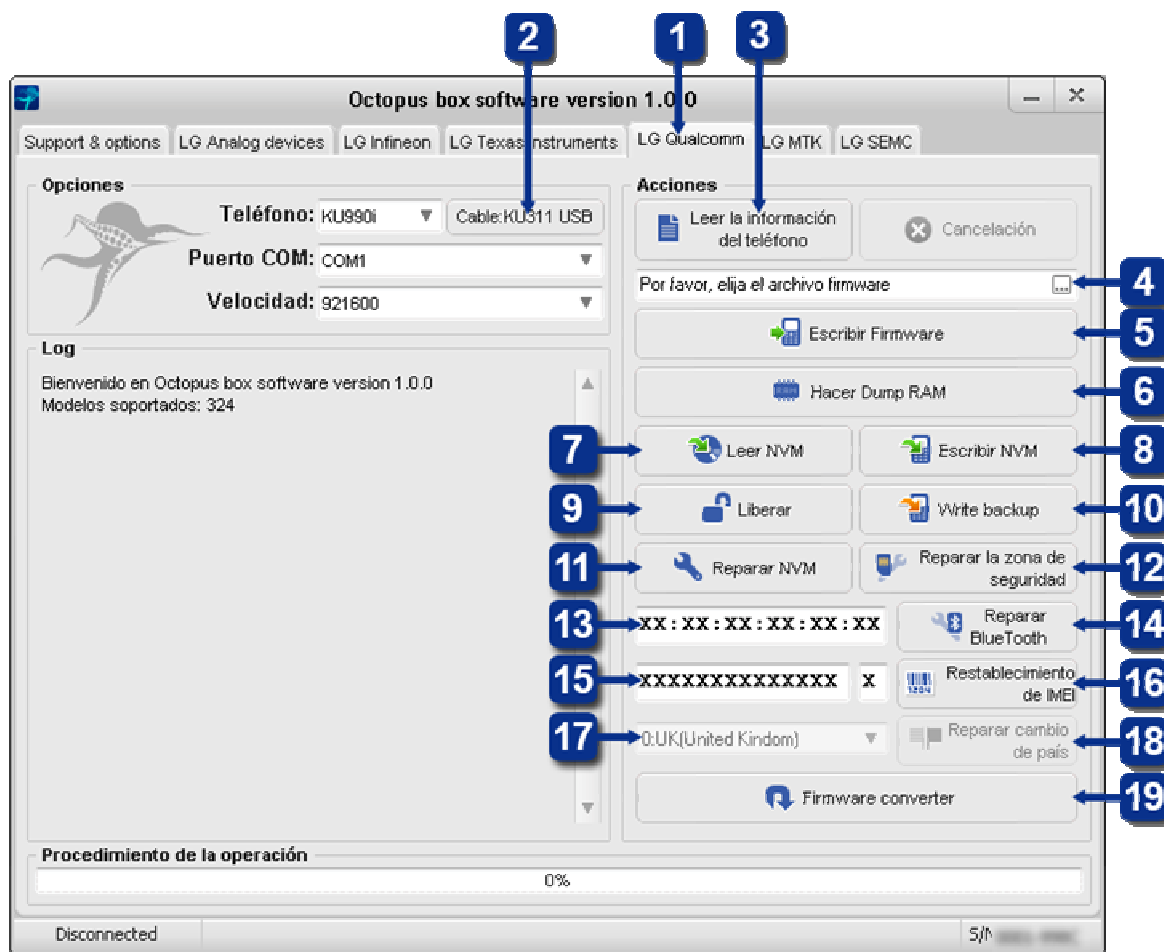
2 1 3

Octopus box software version 1.0.0

Support & options | LG Analog devices | LG Infineon | LG Texas Instruments | LG Qualcomm | LG MTK | LG SEMC

Opciones

Teléfono: KU990i ▼ Cable:KU311 USB

Puerto COM: COM1 ▼

Velocidad: 921600 ▼

Log

Bienvenido en Octopus box software version 1.0.0
Modelos soportados: 324

Acciones

Leer la información del teléfono

Cancelación

Por favor, elija el archivo firmware ...

4

Escribir Firmware 5

Hacer Dump RAM 6

7 Leer NVM

Escribir NVM 8

9 Liberar

Write backup 10

11 Reparar NVM

Reparar la zona de seguridad 12

13 XX : XX : XX : XX : XX : XX

Reparar BlueTooth 14

15 XXXXXXXXXXXXXXX X

Restablecimiento de IMEI 16

17 0:UK(United Kindom) ▼

Reparar cambio de país 18

Firmware converter 19

Procedimiento de la operación

0%

Disconnected

S/N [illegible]